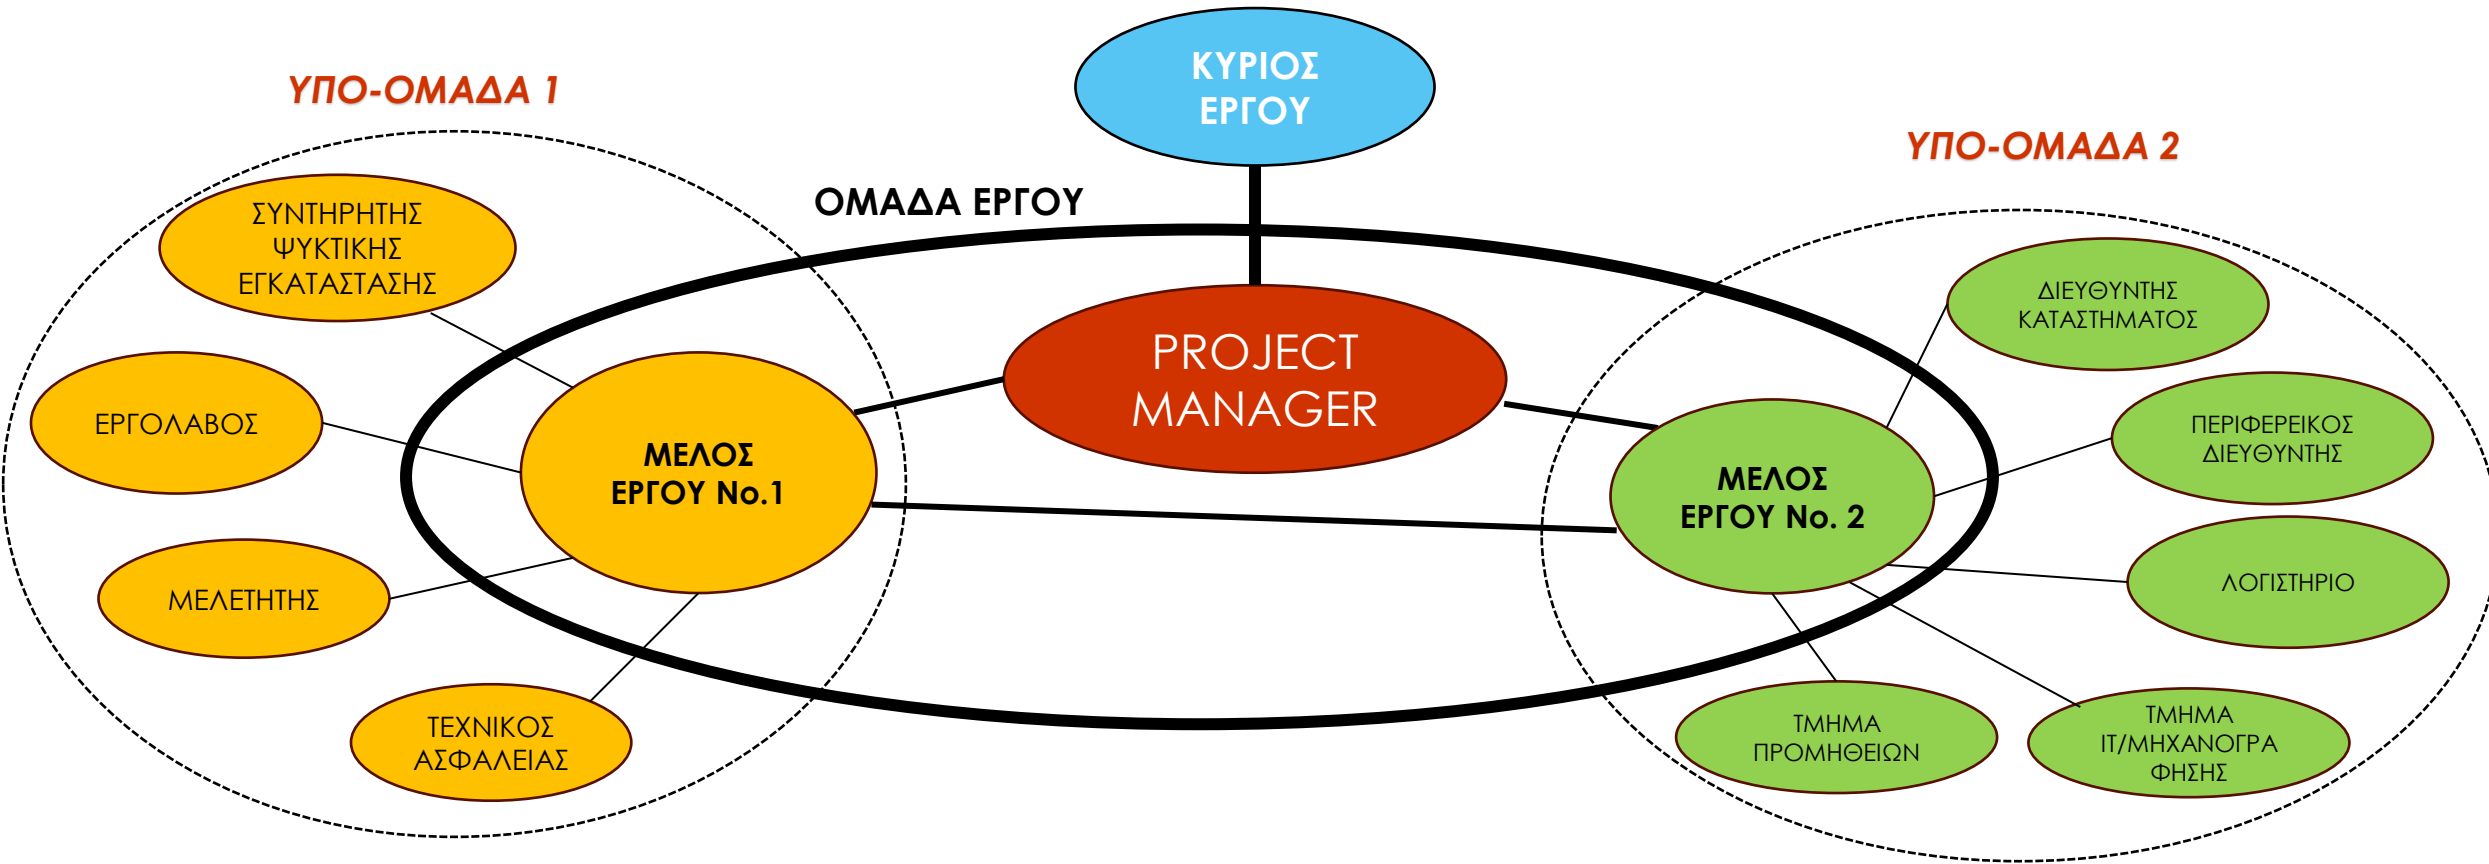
ΥΠΟ-ΟΜΑΔΑ 1

ΚΥΡΙΟΣ ΕΡΓΟΥ

ΥΠΟ-ΟΜΑΔΑ 2

ΟΜΑΔΑ ΕΡΓΟΥ

ΣΥΝΤΗΡΗΤΗΣ ΨΥΚΤΙΚΗΣ ΕΓΚΑΤΑΣΤΑΣΗΣ

ΕΡΓΟΛΑΒΟΣ

ΜΕΛΟΣ ΕΡΓΟΥ No.1

PROJECT MANAGER

ΜΕΛΕΤΗΤΗΣ

ΤΕΧΝΙΚΟΣ ΑΣΦΑΛΕΙΑΣ

ΔΙΕΥΘΥΝΤΗΣ ΚΑΤΑΣΤΗΜΑΤΟΣ

ΠΕΡΙΦΕΡΕΙΚΟΣ ΔΙΕΥΘΥΝΤΗΣ

ΜΕΛΟΣ ΕΡΓΟΥ No. 2

ΛΟΓΙΣΤΗΡΙΟ

ΤΜΗΜΑ ΠΡΟΜΗΘΕΙΩΝ

ΤΜΗΜΑ IT/ΜΗΧΑΝΟΓΡΑ ΦΗΣΗΣ